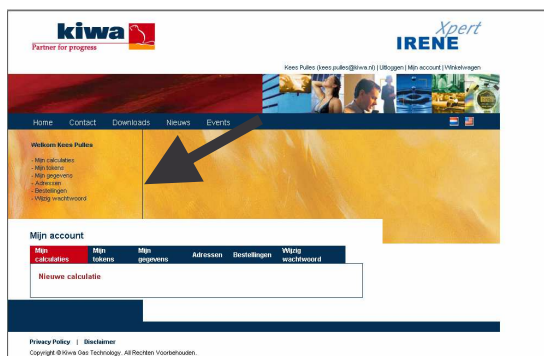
kiwa
Partner for progress

Xpert
IRENE

Kees Pulles (kees.pulles@kiwa.nl) | Uitloggen | Mijn account | Winkelwagen

Home Contact Downloads Nieuws Events

Welkom Kees Pulles

- Mijn calculaties
- Mijn tokens
- Mijn gegevens
- Adressen
- Bestellingen
- Wijzig wachtwoord

Mijn account

| Mijn calculaties | Mijn tokens | Mijn gegevens | Adressen | Bestellingen | Wijzig wachtwoord |
|---|---|---|---|---|---|

Nieuwe calculatie

Privacy Policy | Disclaimer
Copyright © Kiwa Gas Technology. All Rechten Voorbehouden.